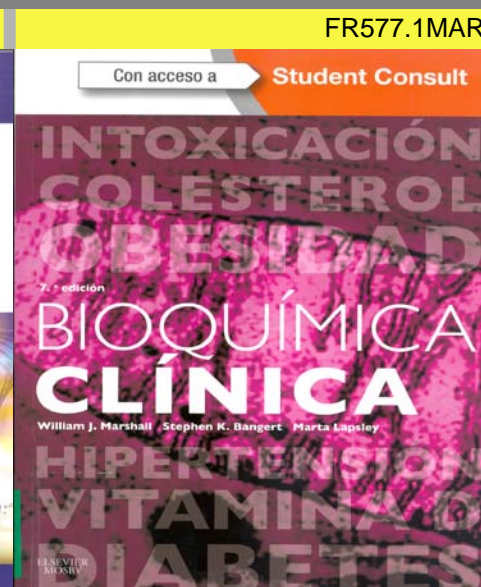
FR577.1MAR

Con acceso a Student Consult

INTOXICACIÓN
COLESTEROL
OBESIDAD

7.ª edición

BIOQUÍMICA
CLÍNICA

William J. Marshall Stephen K. Bangert Marta Lapsley

HIPERTENSIÓN
VITAMINA
DIABETES

ELSEVIER MOSBY